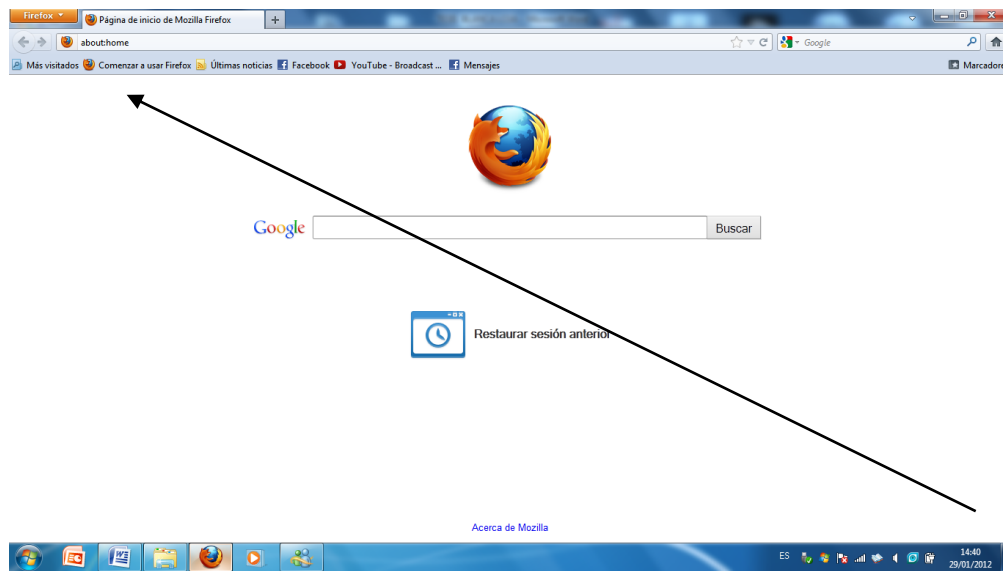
Firefox
Página de inicio de Mozilla Firefox
+
about:home
Google
Más visitados Comenzar a usar Firefox Últimas noticias Facebook YouTube - Broadcast ... Mensajes
Marcadore

Google
Buscar

Restaurar sesión anterior

Acerca de Mozilla

ES
14:40
29/01/2012